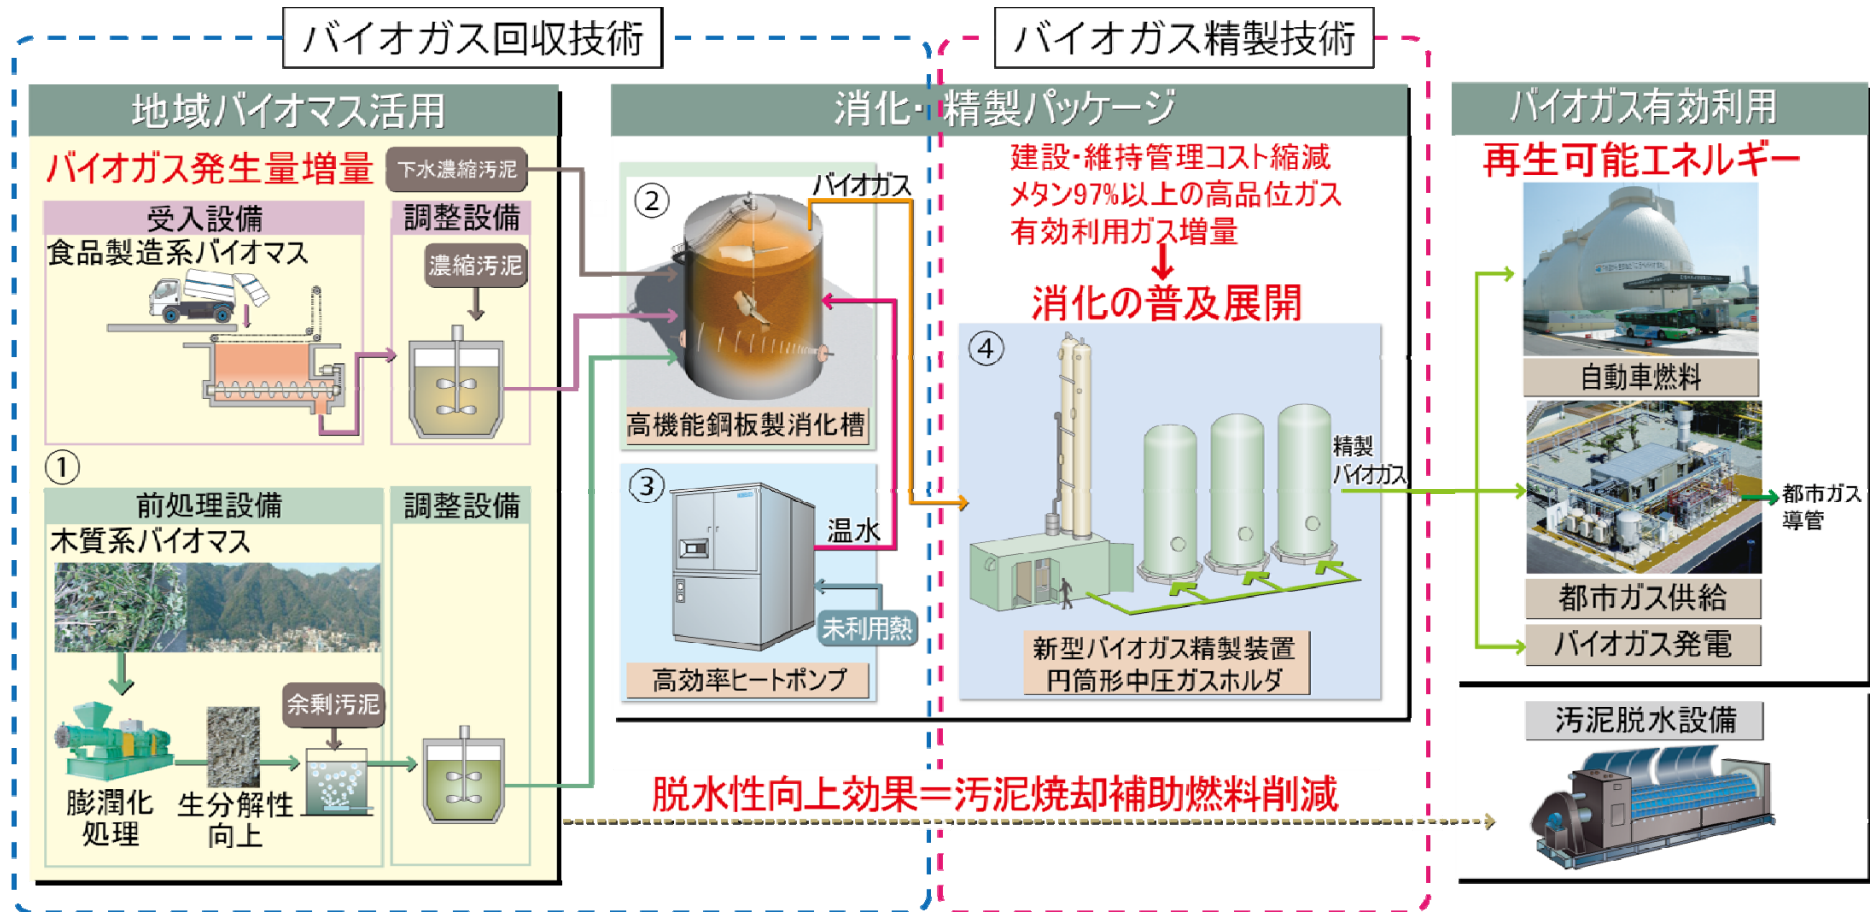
バイオガス回収技術

バイオガス精製技術

地域バイオマス活用

バイオガス発生量増量

下水濃縮汚泥

受入設備

食品製造系バイオマス

調整設備

濃縮汚泥

①

前処理設備

木質系バイオマス

調整設備

余剰汚泥

膨潤化処理

生分解性向上

消化・精製パッケージ

②

バイオガス

高機能鋼板製消化槽

③

温水

未利用熱

高効率ヒートポンプ

建設・維持管理コスト縮減
メタン97%以上の高品位ガス
有効利用ガス増量

消化の普及展開

④

精製バイオガス

新型バイオガス精製装置
円筒形中圧ガスホルダ

バイオガス有効利用

再生可能エネルギー

自動車燃料

都市ガス導管

都市ガス供給

バイオガス発電

汚泥脱水設備

脱水性向上効果＝汚泥焼却補助燃料削減